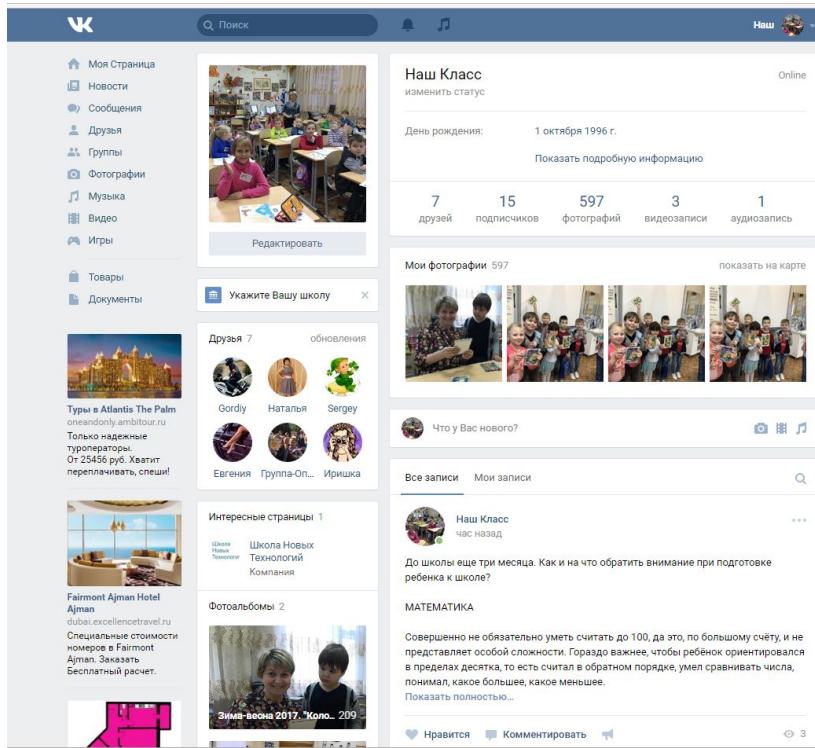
Поиск

Наш

Моя Страница
Новости
Сообщения
Друзья
Группы
Фотографии
Музыка
Видео
Игры

Товары
Документы

Туры в Atlantis The Palm
oneandonly.ambitour.ru
Только надежные туроператоры. От 25456 руб. Хватит переплачивать, спеши!

Fairmont Ajman Hotel Ajman
dubai.excellencetravel.ru
Специальные стоимости номеров в Fairmont Ajman. Заказать Бесплатный расчет.

Редактировать

Укажите Вашу школу

Друзья 7 обновления
Gordiy
Наталья
Sergey
Евгения
Группа-Оп...
Иришка

Интересные страницы 1
Школа Новых Технологий
Школа Новых Технологий
Компания

Фотоальбомы 2
Зима-весна 2017. "Коло... 209

Наш Класс
изменить статус
Online

День рождения: 1 октября 1996 г.
Показать подробную информацию

| 7 | 15 | 597 | 3 | 1 |
|---|---|---|---|---|
| друзей | подписчиков | фотографий | видеозаписи | аудиозапись |

Мои фотографии 597
показать на карте

Что у Вас нового?

Все записи
Мои записи

Наш Класс
час назад

До школы еще три месяца. Как и на что обратить внимание при подготовке ребенка к школе?

МАТЕМАТИКА

Совершенно не обязательно уметь считать до 100, да это, по большому счёту, и не представляет особой сложности. Гораздо важнее, чтобы ребёнок ориентировался в пределах десятка, то есть считал в обратном порядке, умел сравнивать числа, понимал, какое большее, какое меньшее.
Показать полностью...

Нравится
Комментировать
3